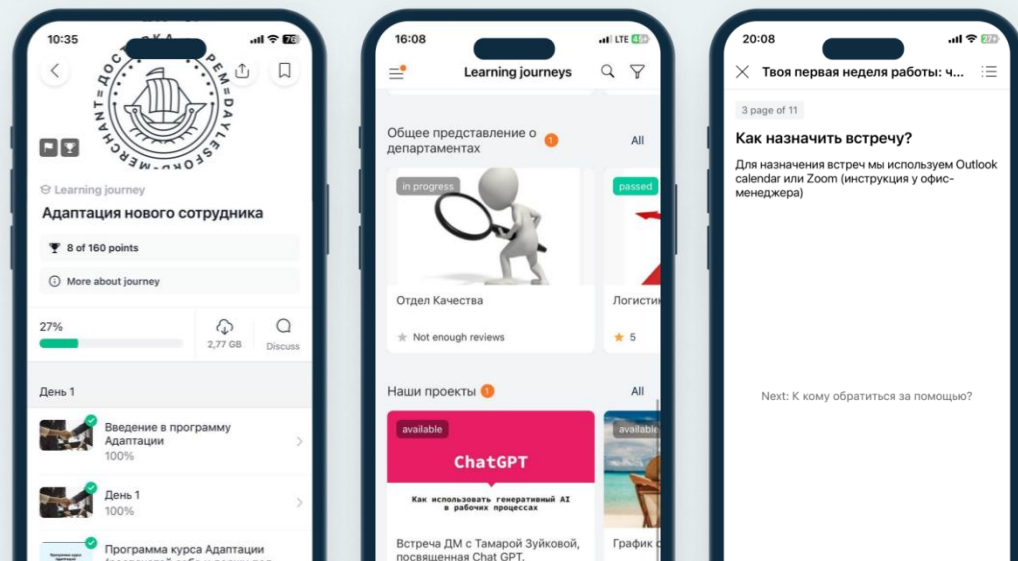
10:35

ДОСТ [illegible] ЕМ=DAYLESFORD=MERCHANT=

Learning journey

Адаптация нового сотрудника

8 of 160 points

More about journey

27%

2,77 GB

Discuss

День 1

Введение в программу Адаптации
100%

День 1
100%

Программа курса Адаптации
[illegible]

16:08

Learning journeys

Общее представление о департаментах 1

All

in progress

Отдел Качества

Not enough reviews

passed

Логистик

5

Наши проекты 1

All

available

ChatGPT

Как использовать генеративный AI в рабочих процессах

Встреча ДМ с Тамарой Зуйковой, посвященная Chat GPT.

available

График с

20:08

Твоя первая неделя работы: ч...

3 page of 11

Как назначить встречу?

Для назначения встреч мы используем Outlook calendar или Zoom (инструкция у офис-менеджера)

Next: К кому обратиться за помощью?